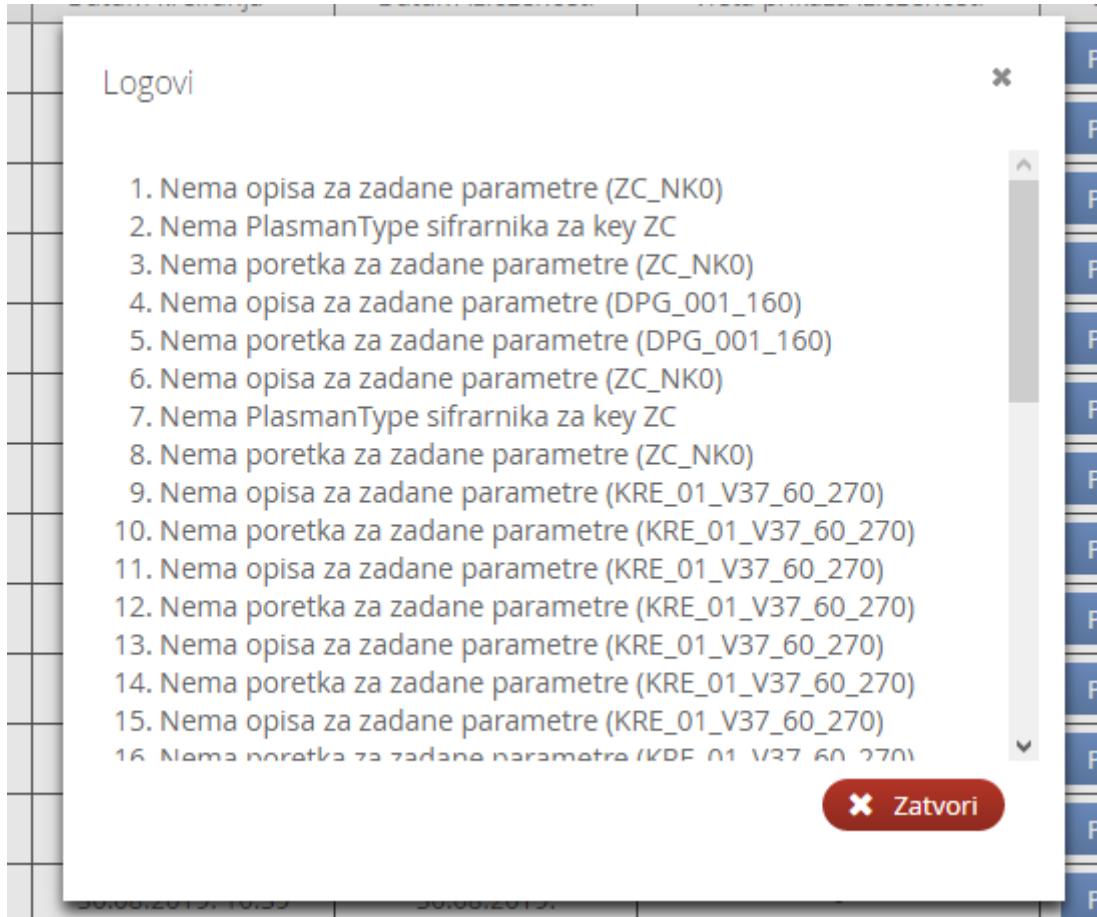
Logovi

×

1. Nema opisa za zadane parametre (ZC_NK0)
2. Nema PlasmanType sifrarnika za key ZC
3. Nema poretka za zadane parametre (ZC_NK0)
4. Nema opisa za zadane parametre (DPG_001_160)
5. Nema poretka za zadane parametre (DPG_001_160)
6. Nema opisa za zadane parametre (ZC_NK0)
7. Nema PlasmanType sifrarnika za key ZC
8. Nema poretka za zadane parametre (ZC_NK0)
9. Nema opisa za zadane parametre (KRE_01_V37_60_270)
10. Nema poretka za zadane parametre (KRE_01_V37_60_270)
11. Nema opisa za zadane parametre (KRE_01_V37_60_270)
12. Nema poretka za zadane parametre (KRE_01_V37_60_270)
13. Nema opisa za zadane parametre (KRE_01_V37_60_270)
14. Nema poretka za zadane parametre (KRE_01_V37_60_270)
15. Nema opisa za zadane parametre (KRE_01_V37_60_270)
16. Nema poretka za zadane parametre (KRE_01_V37_60_270)

× Zatvori

30.08.2019. 10:39 30.08.2019.